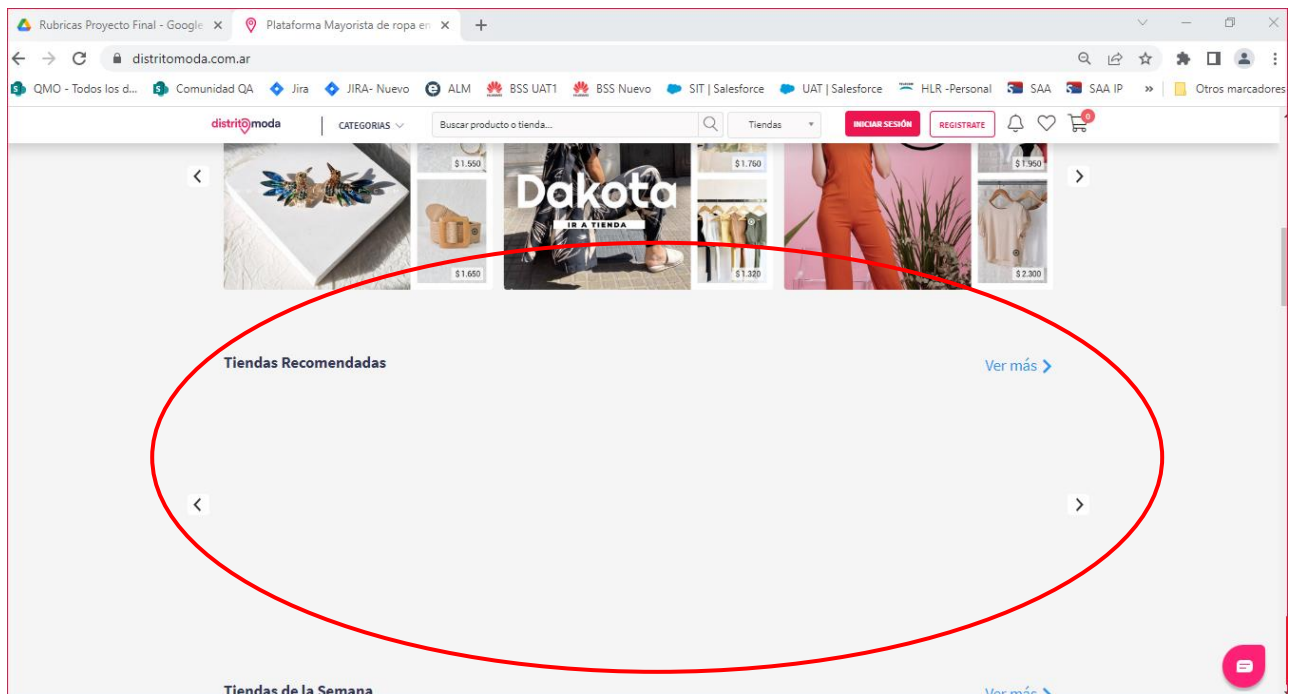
Rubricas Proyecto Final - Google ×
Plataforma Mayorista de ropa en ×
+

distritomoda.com.ar

QMO - Todos los d... Comunidad QA Jira JIRA- Nuevo ALM BSS UAT1 BSS Nuevo SIT | Salesforce UAT | Salesforce HLR -Personal SAA SAA IP » Otros marcadores

distritomoda CATEGORIAS Buscar producto o tienda... Tiendas INICIAR SESIÓN REGISTRATE 0

$1.550
$1.650
Dakota
IR A TIENDA
$1.760
$1.320
$1.950
$2.300

Tiendas Recomendadas
Ver más

Tiendas de la Semana
Ver más